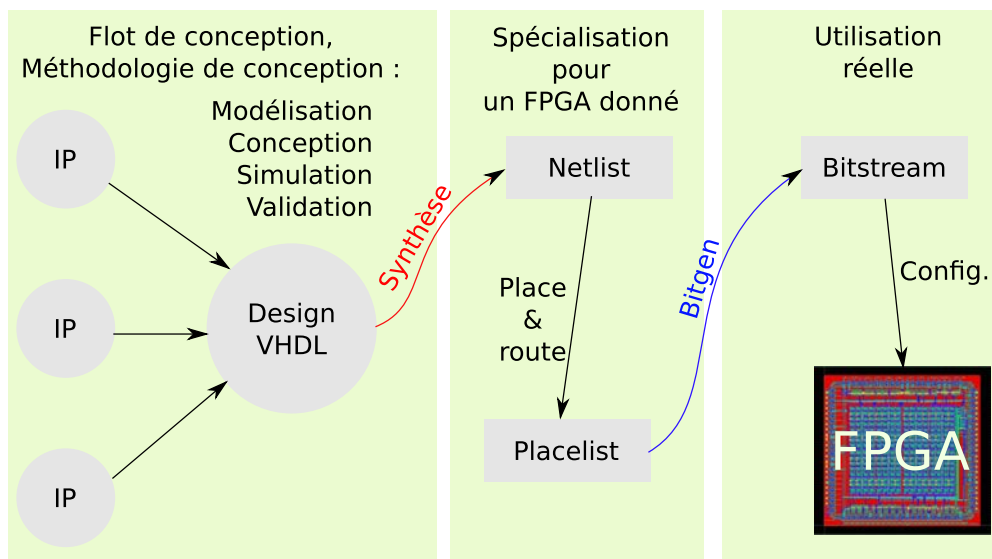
Flot de conception,
Méthodologie de conception :

Modélisation
Conception
Simulation
Validation

IP

IP

IP

Design
VHDL

Synthèse

Spécialisation
pour
un FPGA donné

Netlist

Place
&
route

Placelist

Bitgen

Utilisation
réelle

Bitstream

Config.

FPGA